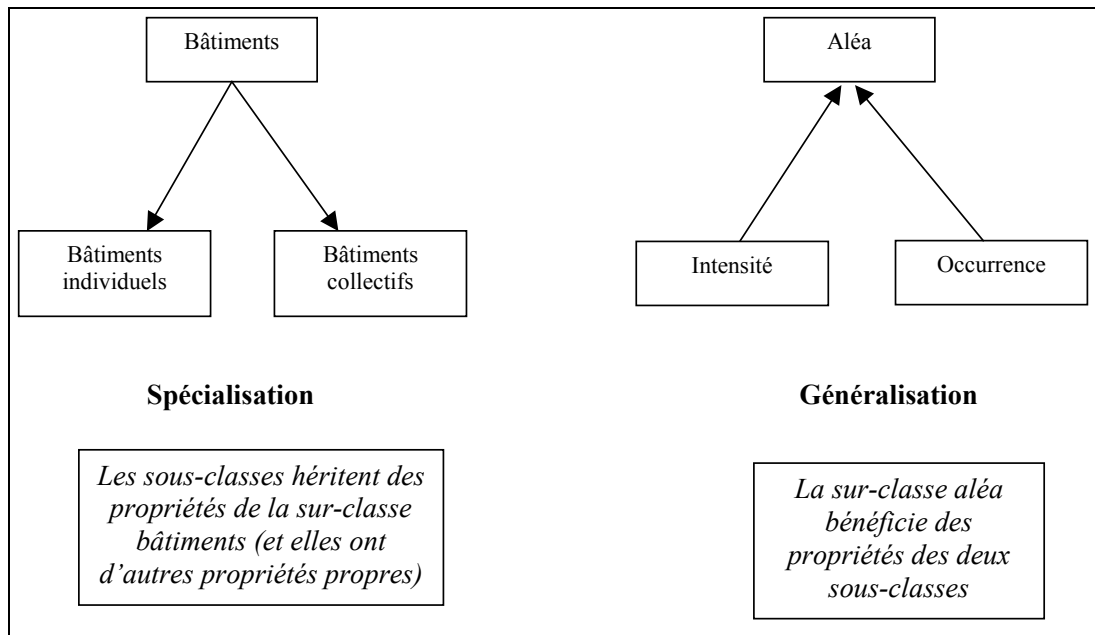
Bâtiments

Bâtiments individuels

Bâtiments collectifs

Spécialisation

Les sous-classes héritent des propriétés de la sur-classe bâtiments (et elles ont d'autres propriétés propres)

Aléa

Intensité

Occurrence

Généralisation

La sur-classe aléa bénéficie des propriétés des deux sous-classes